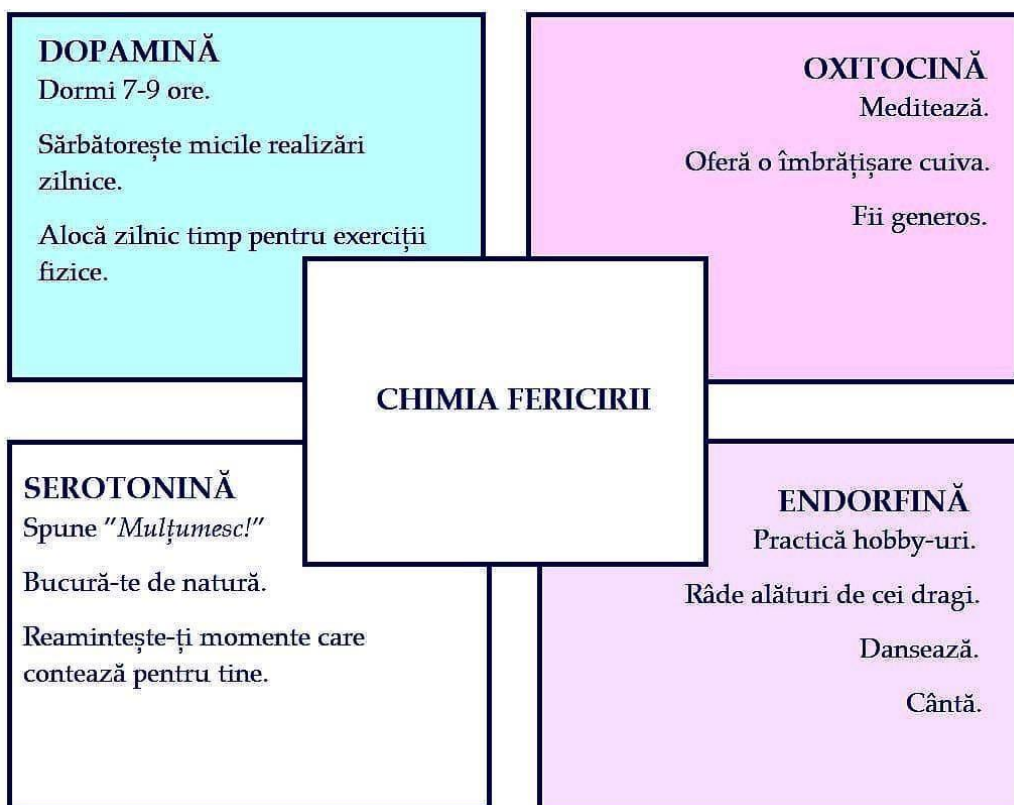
DOPAMINĂ
Dormi 7-9 ore.

Sărbătorește micile realizări zilnice.

Alocă zilnic timp pentru exerciții fizice.

OXITOCINĂ
Meditează.

Oferă o îmbrățișare cuiva.

Fii generos.

CHIMIA FERICIRII

SEROTONINĂ
Spune "Mulțumesc!"

Bucură-te de natură.

Reamintește-ți momente care contează pentru tine.

ENDORFINĂ
Practică hobby-uri.

Râde alături de cei dragi.

Dansează.

Cântă.